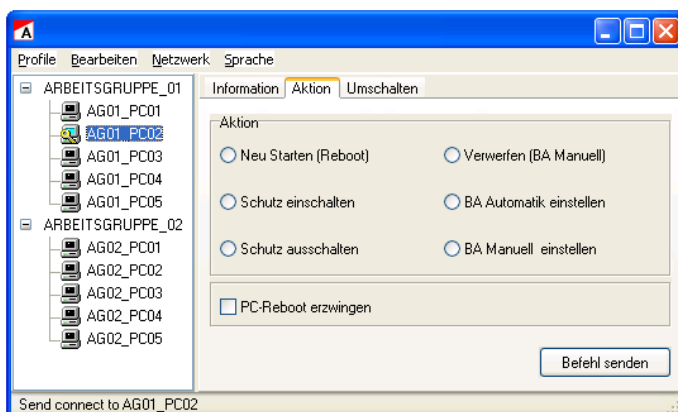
Profile Bearbeiten Netzwerk Sprache

ARBEITSGRUPPE_01
AG01_PC01
AG01_PC02
AG01_PC03
AG01_PC04
AG01_PC05
ARBEITSGRUPPE_02
AG02_PC01
AG02_PC02
AG02_PC03
AG02_PC04
AG02_PC05

Information Aktion Umschalten

Aktion

Neu Starten (Reboot)
Verwerfen (BA Manuell)
Schutz einschalten
BA Automatik einstellen
Schutz ausschalten
BA Manuell einstellen

PC-Reboot erzwingen

Befehl senden

Send connect to AG01_PC02